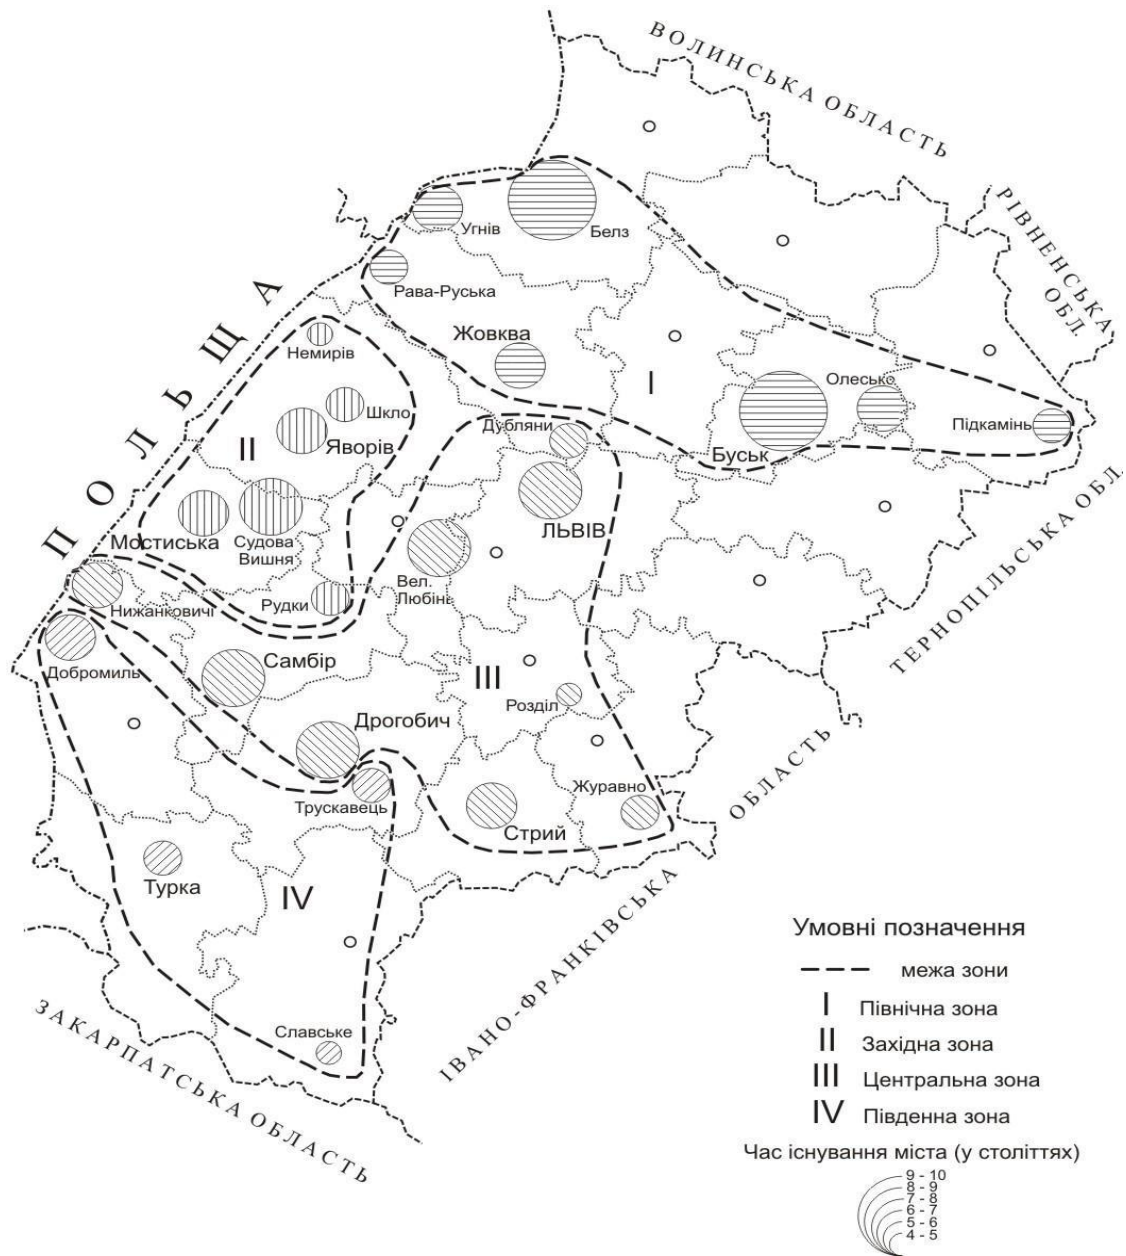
ВОЛИНСЬКА ОБЛАСТЬ

РІВНЕНСЬКА ОБЛ.

ПОЛЬЩА

Угнів
Белз
Рава-Руська
Жовква
Немирів
Шкло
Яворів
II
I
Олесько
Підкамінь
Буськ
Дубляни
ЛЬВІВ
Мостиська
Судова Вишня
Рудки
Вел. Любінь
Нижанковичі
Добромиль
Самбір
III
Розділ
Дрогобич
Трускавець
Стрий
Журавно
Турка
IV
Славське

ТЕРНОПІЛЬСЬКА ОБЛ.

ІВАНО-ФРАНКІВСЬКА ОБЛАСТЬ

ЗАКАРПАТСЬКА ОБЛАСТЬ

Умовні позначення
межа зони
I Північна зона
II Західна зона
III Центральна зона
IV Південна зона
Час існування міста (у століттях)
9 - 10
8 - 9
7 - 8
6 - 7
5 - 6
4 - 5